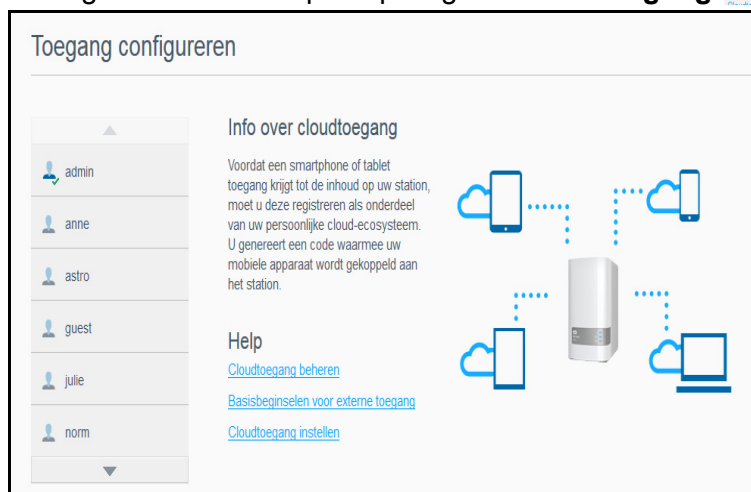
Toegang configureren

admin

anne

astro

guest

julie

norm

Info over cloudtoegang

Voordat een smartphone of tablet toegang krijgt tot de inhoud op uw station, moet u deze registreren als onderdeel van uw persoonlijke cloud-ecosysteem. U genereert een code waarmee uw mobiele apparaat wordt gekoppeld aan het station.

Help

Cloudtoegang beheren

Basisbeginselen voor externe toegang

Cloudtoegang instellen